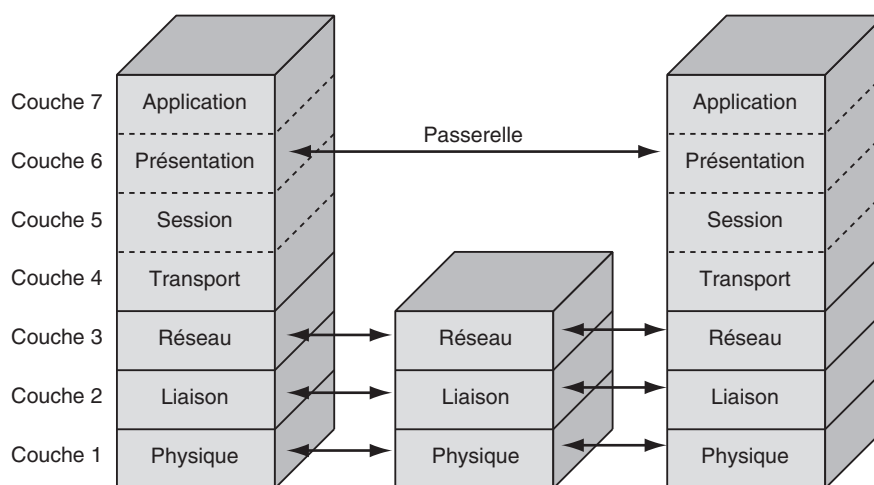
Couche 7
Couche 6
Couche 5
Couche 4
Couche 3
Couche 2
Couche 1

Application
Présentation
Session
Transport
Réseau
Liaison
Physique

Passerelle

Réseau
Liaison
Physique

Application
Présentation
Session
Transport
Réseau
Liaison
Physique